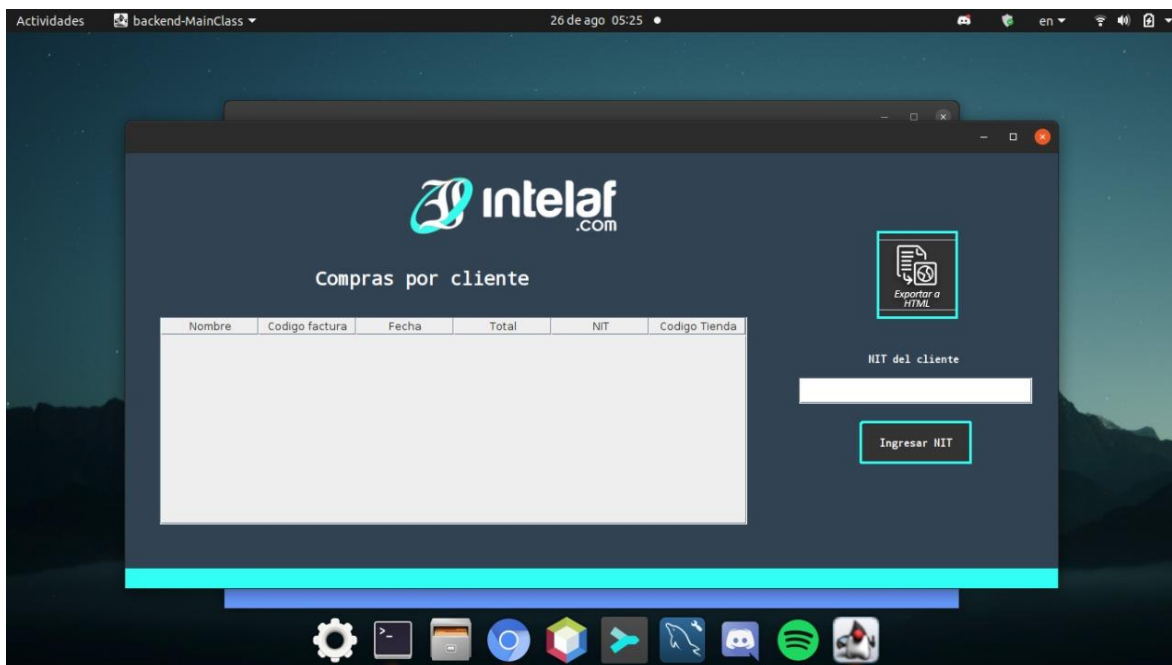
Actividades backend-MainClass ▾ 26 de ago 05:25 ● en ▾

intelaf .com

Compras por cliente

| Nombre | Codigo factura | Fecha | Total | NIT | Codigo Tienda |
|---|---|---|---|---|---|

Exportar a HTML

NIT del cliente

Ingresar NIT